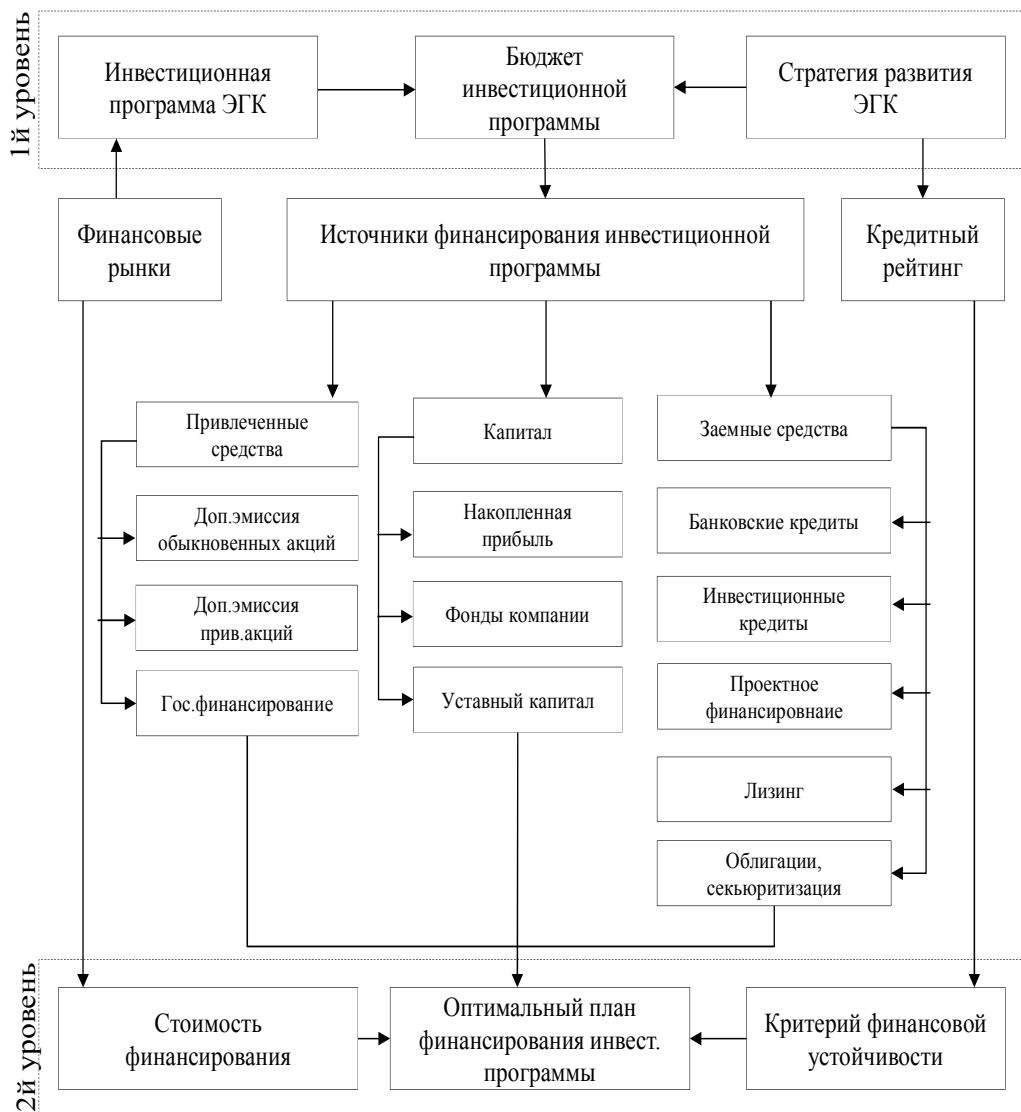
1й уровень

Инвестиционная программа ЭГК

Бюджет инвестиционной программы

Стратегия развития ЭГК

Финансовые рынки

Источники финансирования инвестиционной программы

Кредитный рейтинг

Привлеченные средства

Доп.эмиссия обыкновенных акций

Доп.эмиссия прив.акций

Гос.финансирование

Капитал

Накопленная прибыль

Фонды компании

Уставный капитал

Заемные средства

Банковские кредиты

Инвестиционные кредиты

Проектное финансировнаие

Лизинг

Облигации, секьюритизация

2й уровень

Стоимость финансирования

Оптимальный план финансирования инвест. программы

Критерий финансовой устойчивости